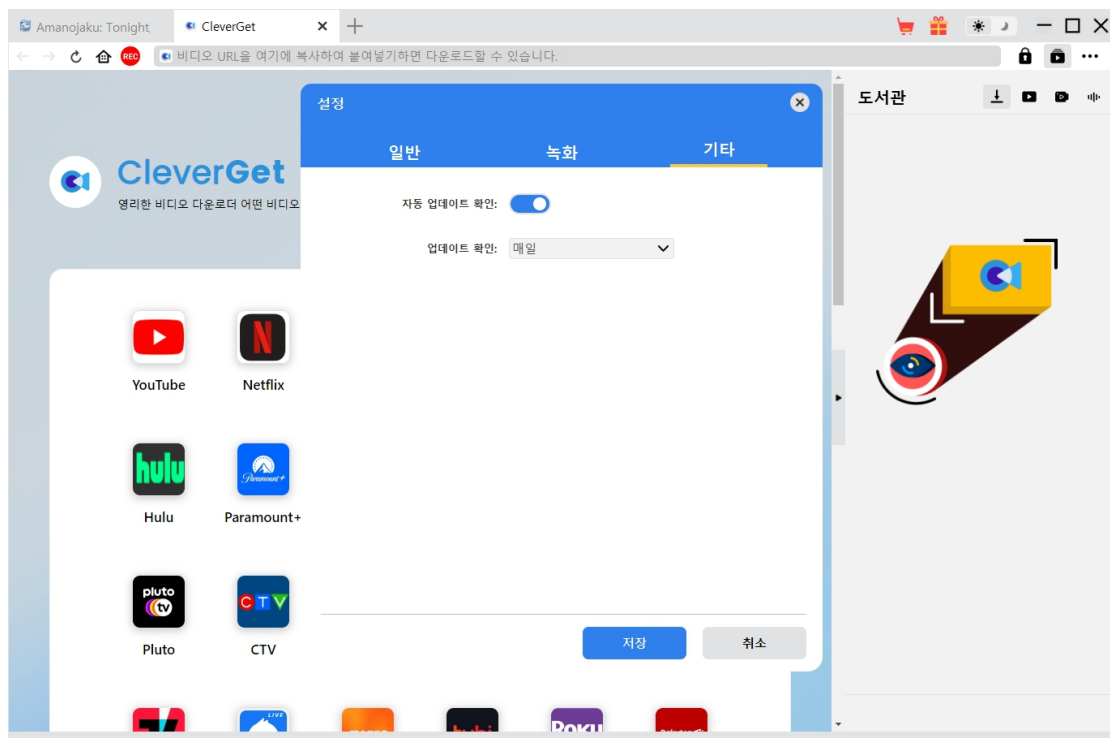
Amanojaku: Tonight
CleverGet

REC
비디오 URL을 여기에 복사하여 붙여넣기하면 다운로드할 수 있습니다.

CleverGet
영리한 비디오 다운로더 어떤 비디오

YouTube
Netflix
hulu
Hulu
Paramount+
Paramount+
pluto tv
Pluto
CTV
CTV
LIVE

설정
일반
녹화
기타
자동 업데이트 확인:
업데이트 확인: 매일
저장
취소

도서관